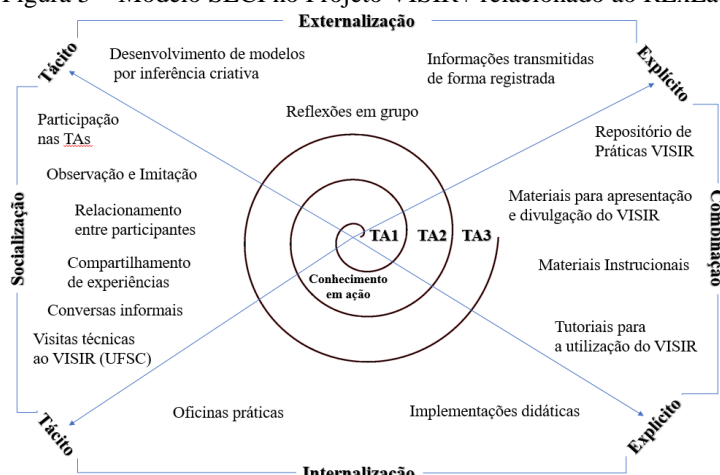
Figura 5 – Modelo SECI no Projeto VISIR+ relacionado ao REMLA

Externalização

Tácito

Desenvolvimento de modelos por inferência criativa

Informações transmitidas de forma registrada

Explícito

Reflexões em grupo

Participação nas TAs

Repositório de Práticas VISIR

Observação e Imitação

Materiais para apresentação e divulgação do VISIR

Relacionamento entre participantes

TA1 TA2 TA3

Compartilhamento de experiências

Materiais Instrucionais

Conhecimento em ação

Conversas informais

Tutoriais para a utilização do VISIR

Visitas técnicas ao VISIR (UFSC)

Socialização

Combinação

Tácito

Oficinas práticas

Implementações didáticas

Explícito

Internalização